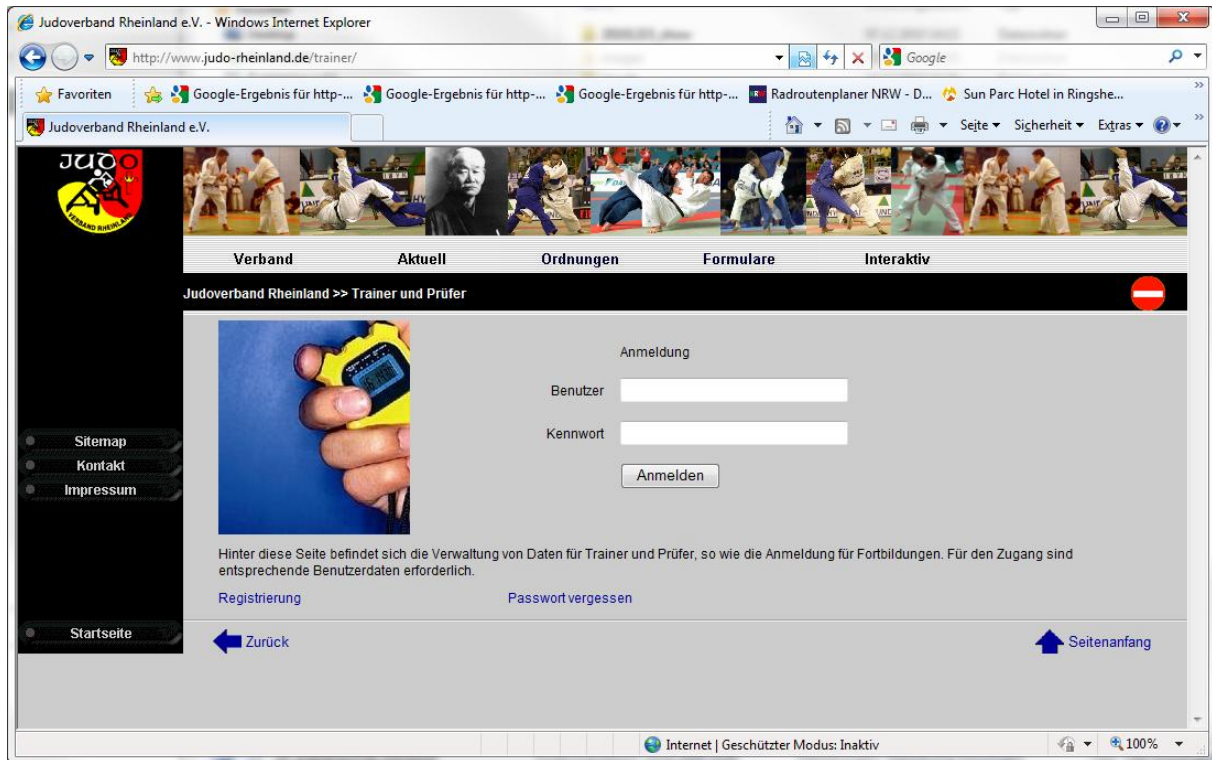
Judoverband Rheinland e.V. - Windows Internet Explorer

http://www.judo-rheinland.de/trainer/

Google

Favoriten

Google-Ergebnis für http-...

Google-Ergebnis für http-...

Google-Ergebnis für http-...

Radroutenplaner NRW - D...

Sun Parc Hotel in Ringshe...

Judoverband Rheinland e.V.

Seite ▾ Sicherheit ▾ Extras ▾

JUDO
VERBAND RHEINLAND

Verband Aktuell Ordnungen Formulare Interaktiv

Judoverband Rheinland >> Trainer und Prüfer

Anmeldung

Benutzer

Kennwort

Anmelden

Sitemap
Kontakt
Impressum

Hinter diese Seite befindet sich die Verwaltung von Daten für Trainer und Prüfer, so wie die Anmeldung für Fortbildungen. Für den Zugang sind entsprechende Benutzerdaten erforderlich.

Registrierung

Passwort vergessen

Startseite

Zurück

Seitenanfang

Internet | Geschützter Modus: Inaktiv

100%